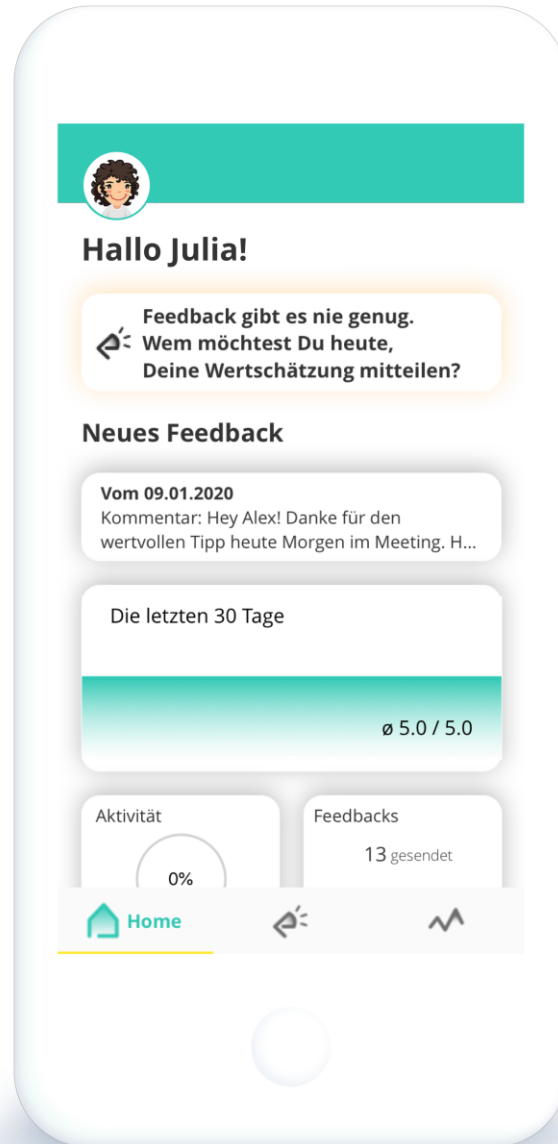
Hallo Julia!

Feedback gibt es nie genug. Wem möchtest Du heute, Deine Wertschätzung mitteilen?

Neues Feedback

Vom 09.01.2020
Kommentar: Hey Alex! Danke für den wertvollen Tipp heute Morgen im Meeting. H...

Die letzten 30 Tage

ø 5.0 / 5.0

Aktivität

0%

Feedbacks

13 gesendet

Home